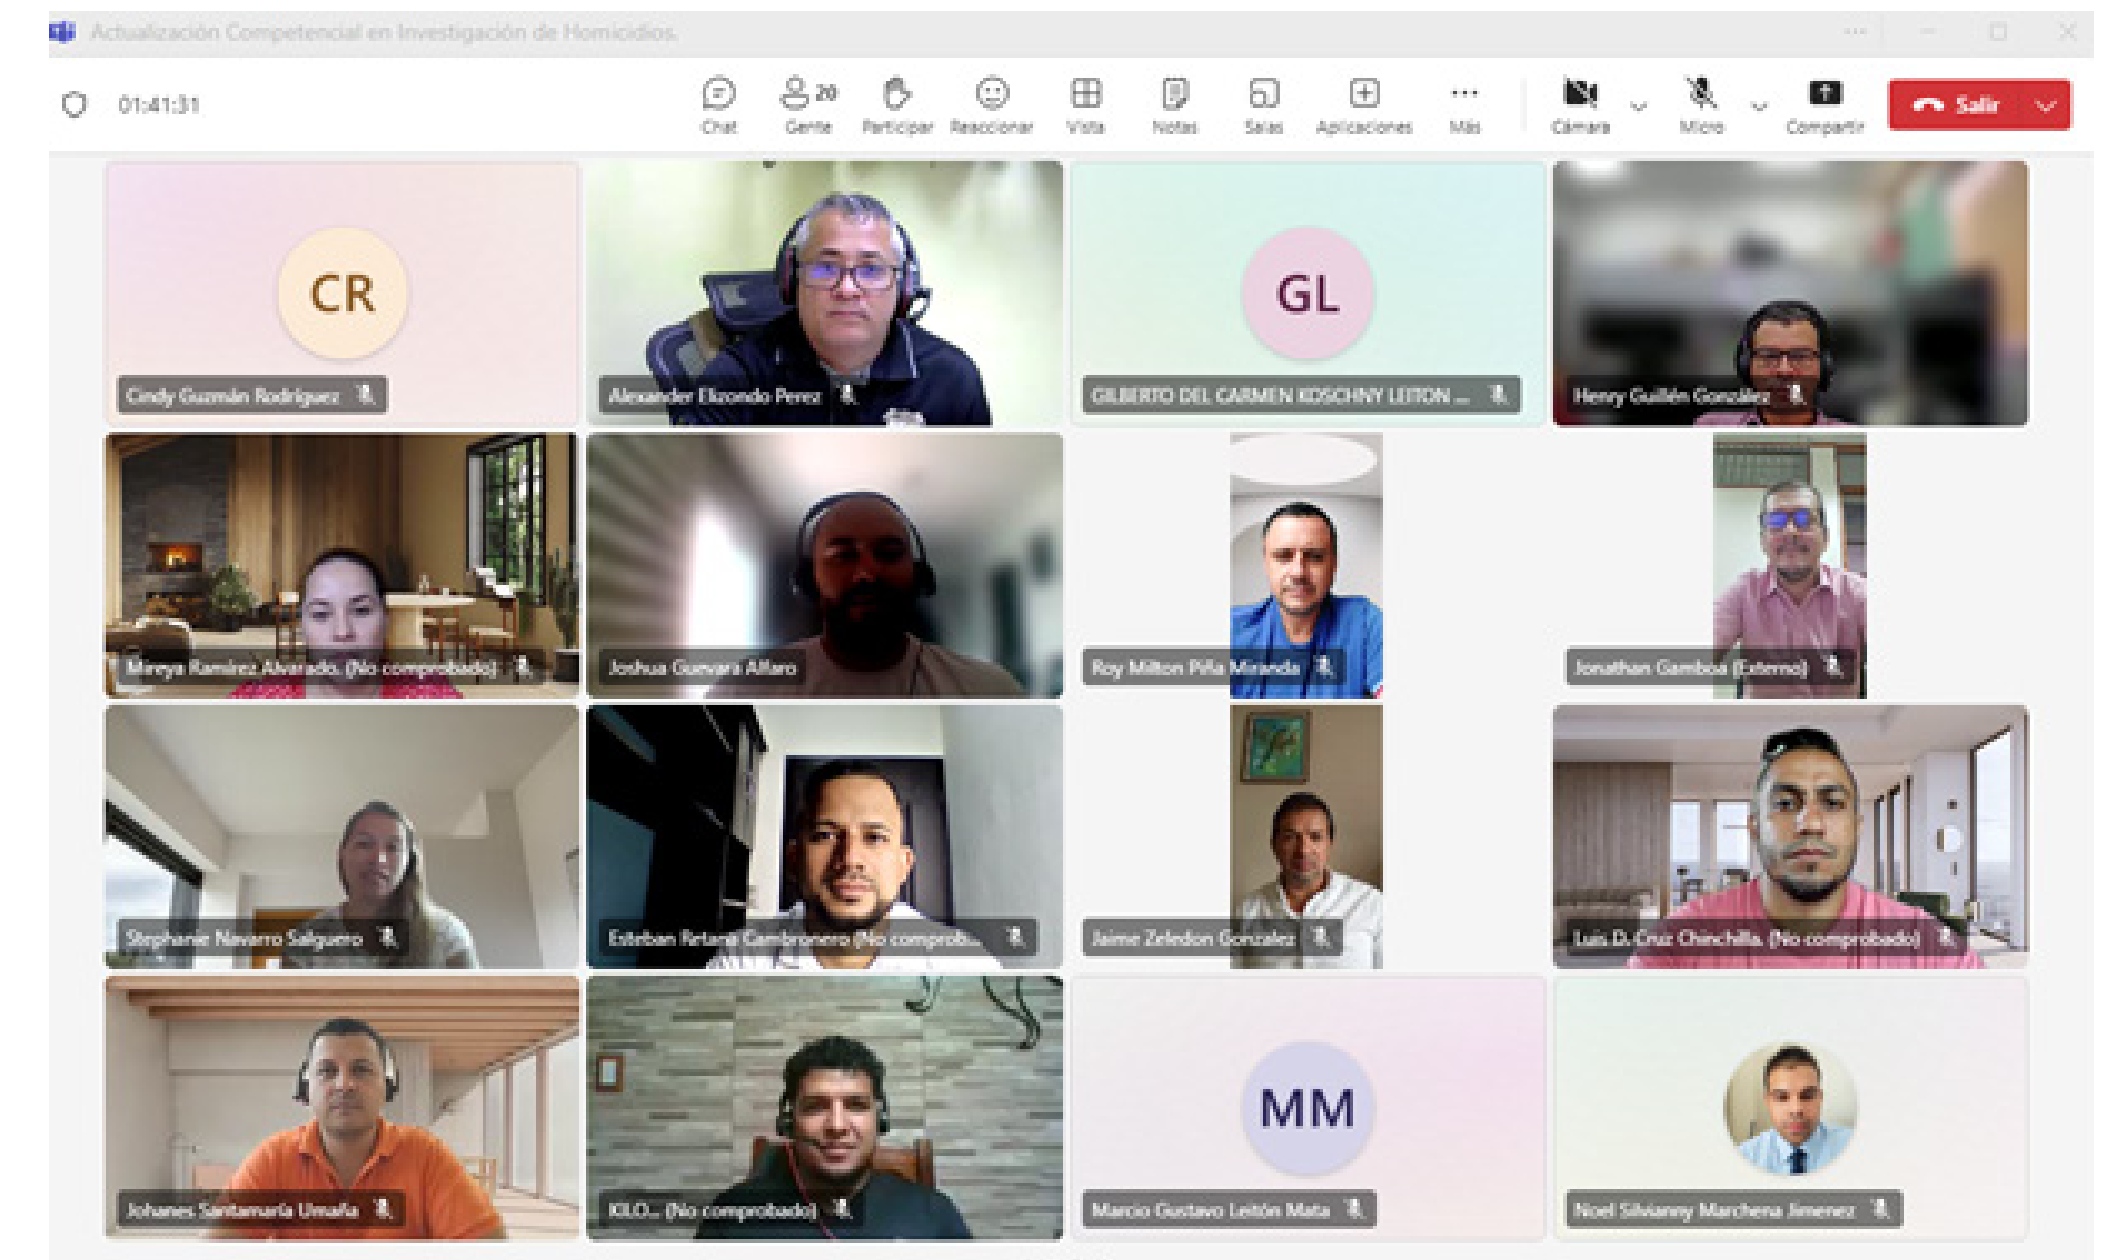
Actualización Competencial en Investigación de Homicidios.

01:41:31

Chat
20 Gente
Participar
Reaccionar
Vista
Notas
Salas
Aplicaciones
Más
Cámara
Micro
Compartir
Salir

CR
Cindy Guzmán Rodríguez

Alexander Elizondo Perez

GL
GILBERTO DEL CARMEN KOSCHNY LEITON ...

Henry Guillén González

Mireya Ramirez Alvarado. (No comprobado)

Joshua Guevara Alfaro

Roy Milton Piña Miranda

Jonathan Gamboa (Externo)

Stephanie Navarro Salguero

Esteban Artavia Cambronero (No comprob...

Jaime Zeledon Gonzalez

Luis D. Cruz Chinchilla. (No comprobado)

Johanes Santamaría Umaña

KILO... (No comprobado)

MM
Marcio Gustavo Leitón Mata

Noel Silvianny Marchena Jimenez